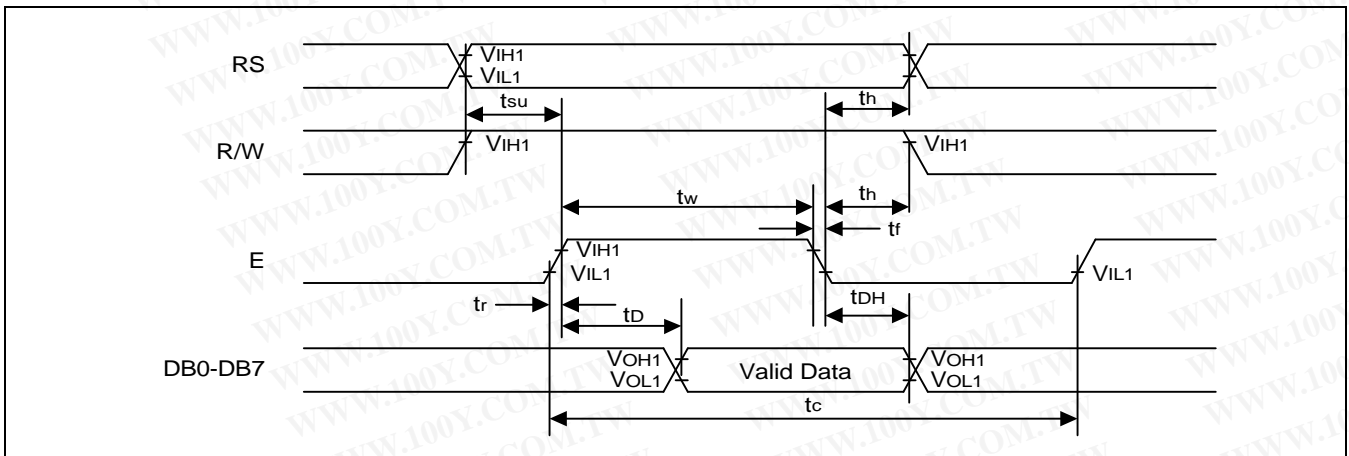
RS
$V_{IH1}$
$V_{IL1}$
$t_{su}$
$t_h$
R/W
$V_{IH1}$
$V_{IH1}$
$t_w$
$t_h$
$t_f$
E
$V_{IH1}$
$V_{IL1}$
$V_{IL1}$
$t_r$
$t_{DH}$
$t_D$
DB0-DB7
$V_{OH1}$
$V_{OL1}$
Valid Data
$V_{OH1}$
$V_{OL1}$
$t_c$
WWW.100Y.COM.TW